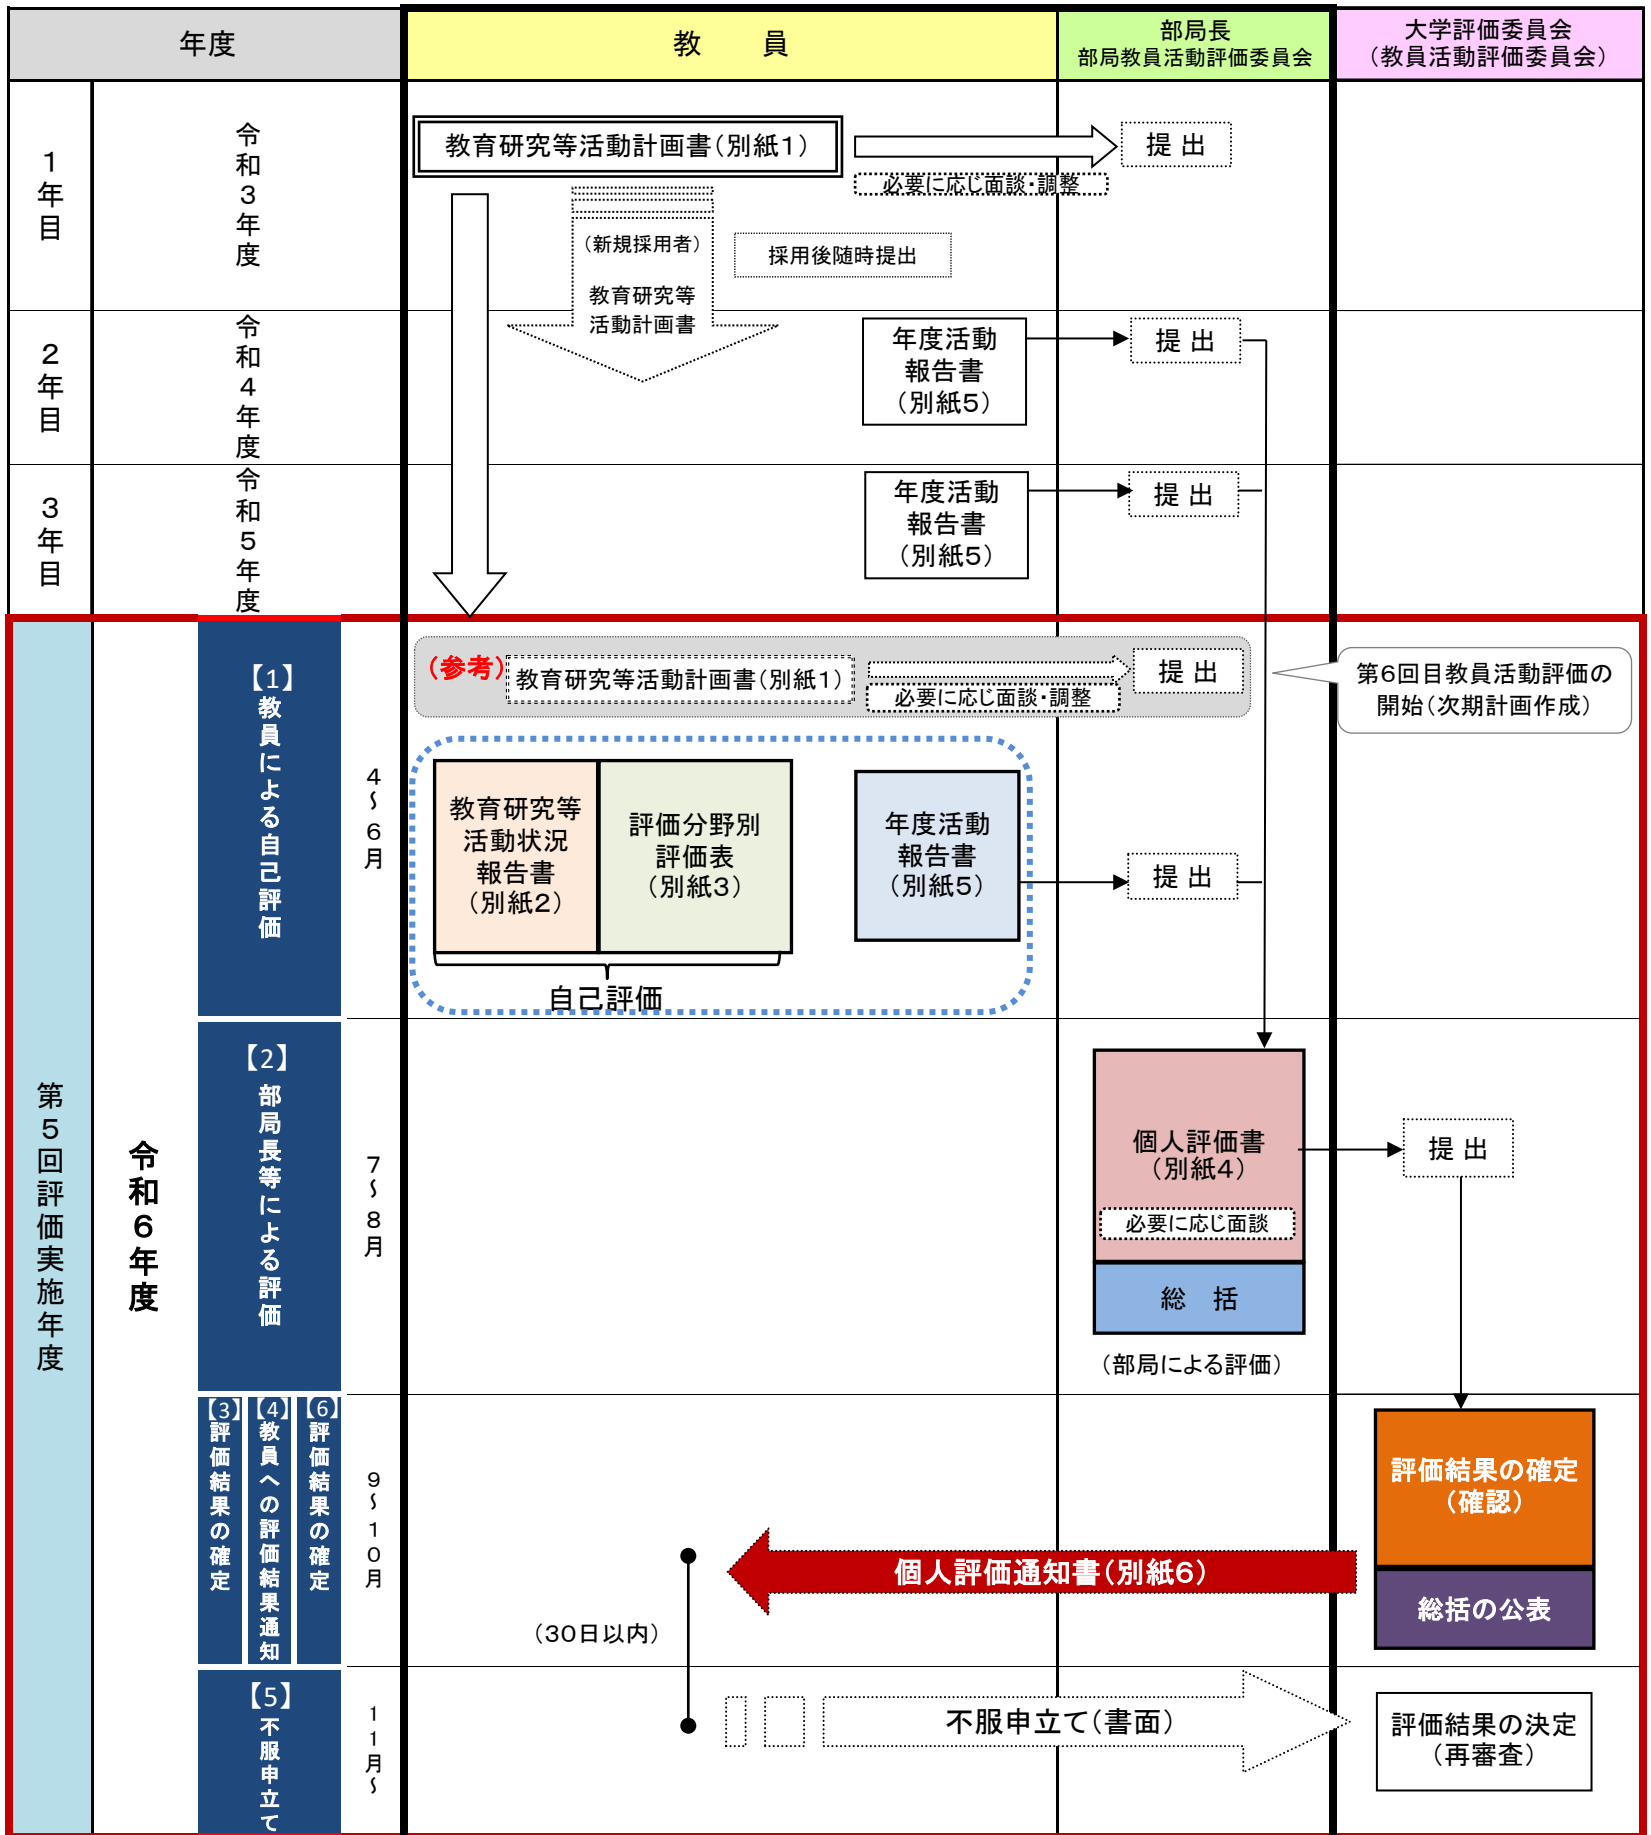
| 年度 | | | 教　　員 | 部局長<br>部局教員活動評価委員会 | 大学評価委員会<br>（教員活動評価委員会） |
|---|---|---|---|---|---|
| 1年目 | 令和3年度 | | 教育研究等活動計画書（別紙1）<br>必要に応じ面談・調整<br>（新規採用者）<br>教育研究等活動計画書<br>採用後随時提出 | 提 出 | |
| 2年目 | 令和4年度 | | 年度活動報告書（別紙5） | 提 出 | |
| 3年目 | 令和5年度 | | 年度活動報告書（別紙5） | 提 出 | |
| 第5回評価実施年度 | 令和6年度 | 【1】教員による自己評価　4～6月 | （参考）教育研究等活動計画書（別紙1）<br>必要に応じ面談・調整<br>教育研究等活動状況報告書（別紙2）<br>評価分野別評価表（別紙3）<br>自己評価<br>年度活動報告書（別紙5） | 提 出<br>提 出 | 第6回目教員活動評価の開始（次期計画作成） |
| | | 【2】部局長等による評価　7～8月 | | 個人評価書（別紙4）<br>必要に応じ面談<br>総　括<br>（部局による評価） | 提 出 |
| | | 【3】評価結果の確定　【4】教員への評価結果通知　【6】評価結果の確定　9～10月 | 個人評価通知書（別紙6）<br>（30日以内） | | 評価結果の確定（確認）<br>総括の公表 |
| | | 【5】不服申立て　11月～ | 不服申立て（書面） | | 評価結果の決定（再審査） |